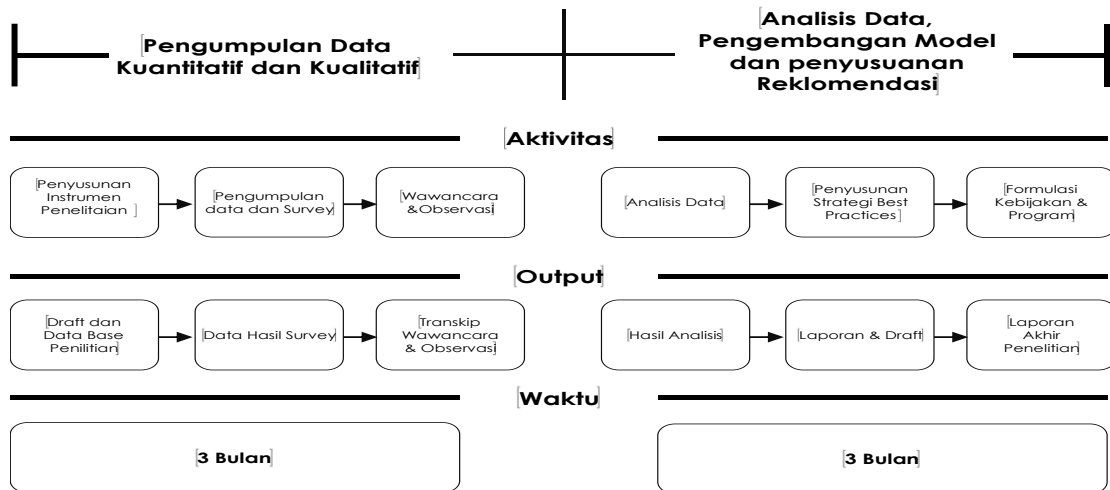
Pengumpulan Data Kuantitatif dan Kualitatif

Analisis Data, Pengembangan Model dan penyusuanan Reklomendasi

Aktivitas

Penyusunan Instrumen Penelitaian

Pengumpulan data dan Survey

Wawancara &Observasi

Analisis Data

Penyusunan Strategi Best Practices

Formulasi Kebijakan & Program

Output

Draft dan Data Base Penilitian

Data Hasil Survey

Transkip Wawancara & Observasi

Hasil Analisis

Laporan & Draft

Laporan Akhir Penelitian

Waktu

3 Bulan

3 Bulan